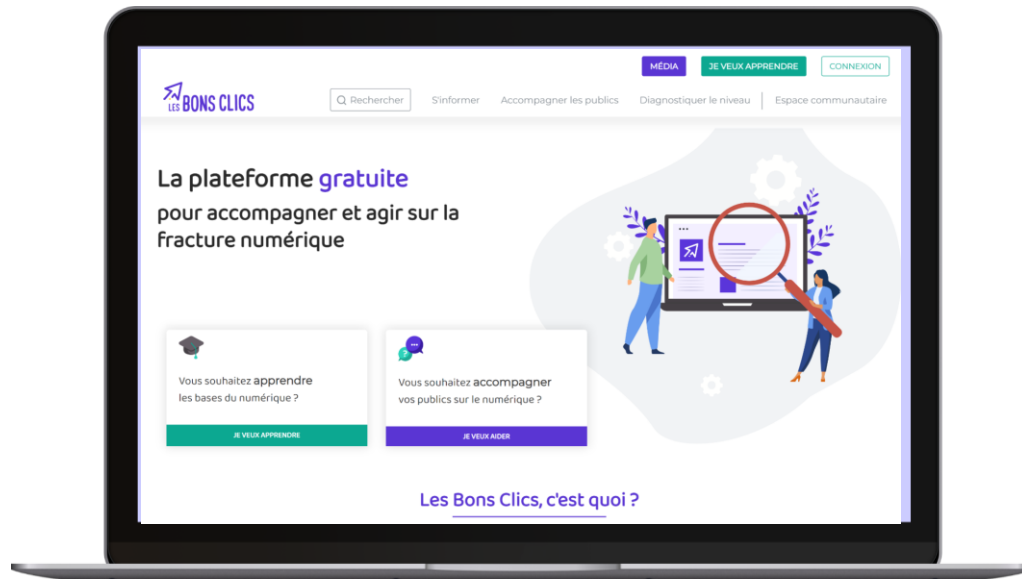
MÉDIA JE VEUX APPRENDRE CONNEXION

LES BONS CLICS

Rechercher S'informer Accompagner les publics Diagnostiquer le niveau Espace communautaire

La plateforme gratuite
pour accompagner et agir sur la fracture numérique

Vous souhaitez apprendre les bases du numérique ?

JE VEUX APPRENDRE

Vous souhaitez accompagner vos publics sur le numérique ?

JE VEUX AIDER

Les Bons Clics, c'est quoi ?